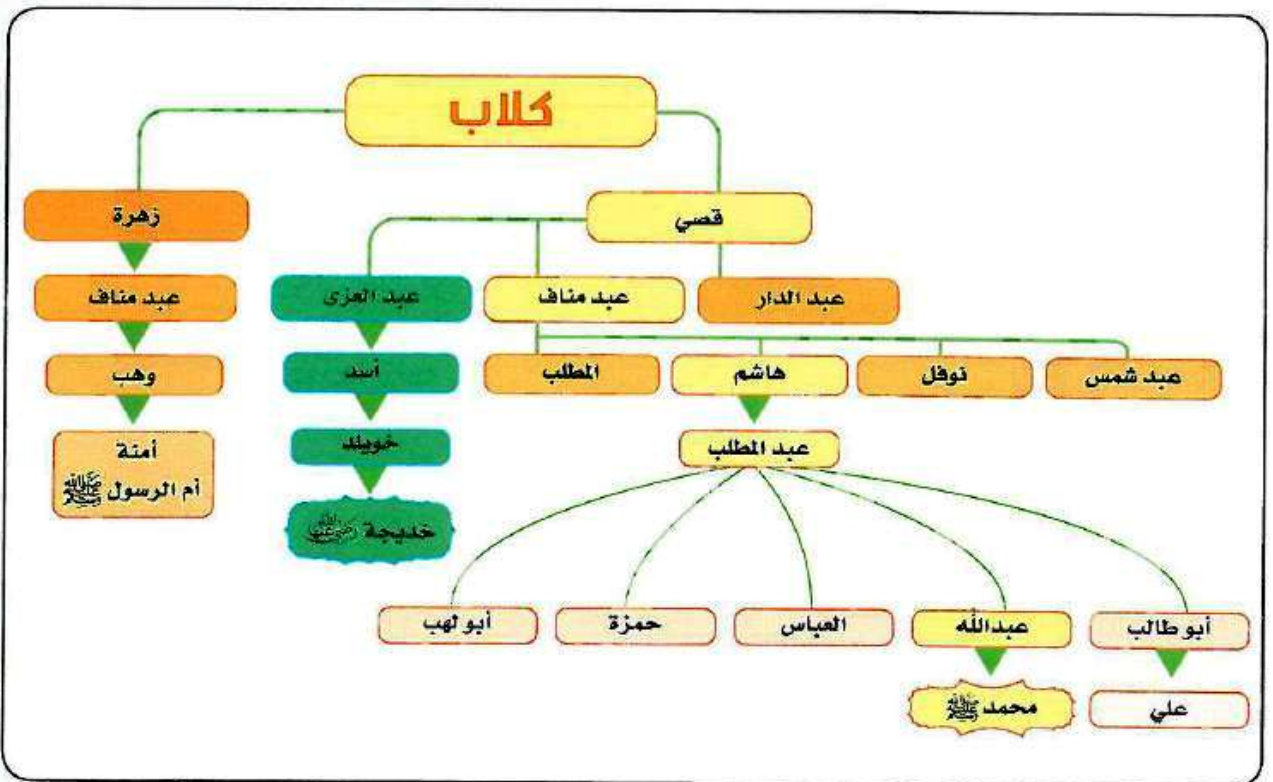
كلاب

زهرة

عبد مناف

وهب

أمنة
أم الرسول ﷺ

قصي

عبد العزى

أسد

خويلد

خديجة رضي الله عنها

عبد مناف

عبد الدار

المطلب

هاشم

نوفل

عبد شمس

عبد المطلب

أبو لهب

حمزة

العباس

عبدالله

أبو طالب

محمد ﷺ

علي